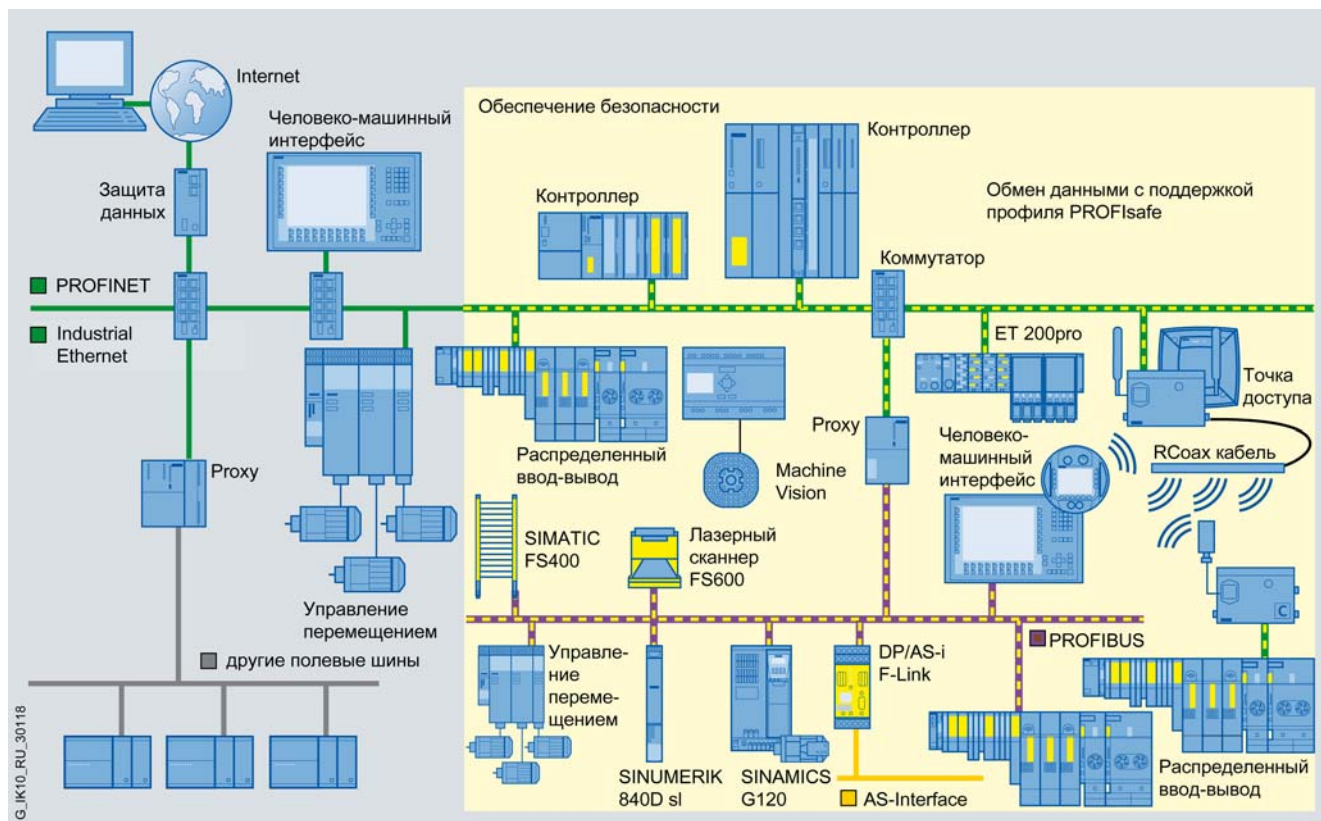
Internet

Человеко-машинный интерфейс

Обеспечение безопасности

Контроллер

Контроллер

Обмен данными с поддержкой профиля PROFIsafe

Защита данных

PROFINET

Industrial Ethernet

Коммутатор

ET 200pro

Точка доступа

Распределенный ввод-вывод

Machine Vision

Proxy

Человеко-машинный интерфейс

RCoax кабель

Proxy

SIMATIC FS400

Лазерный сканнер FS600

Управление перемещением

PROFIBUS

другие полевые шины

Управление перемещением

DP/AS-i F-Link

SINUMERIK 840D sl

SINAMICS G120

AS-Interface

Распределенный ввод-вывод

G_IK10_RU_30118